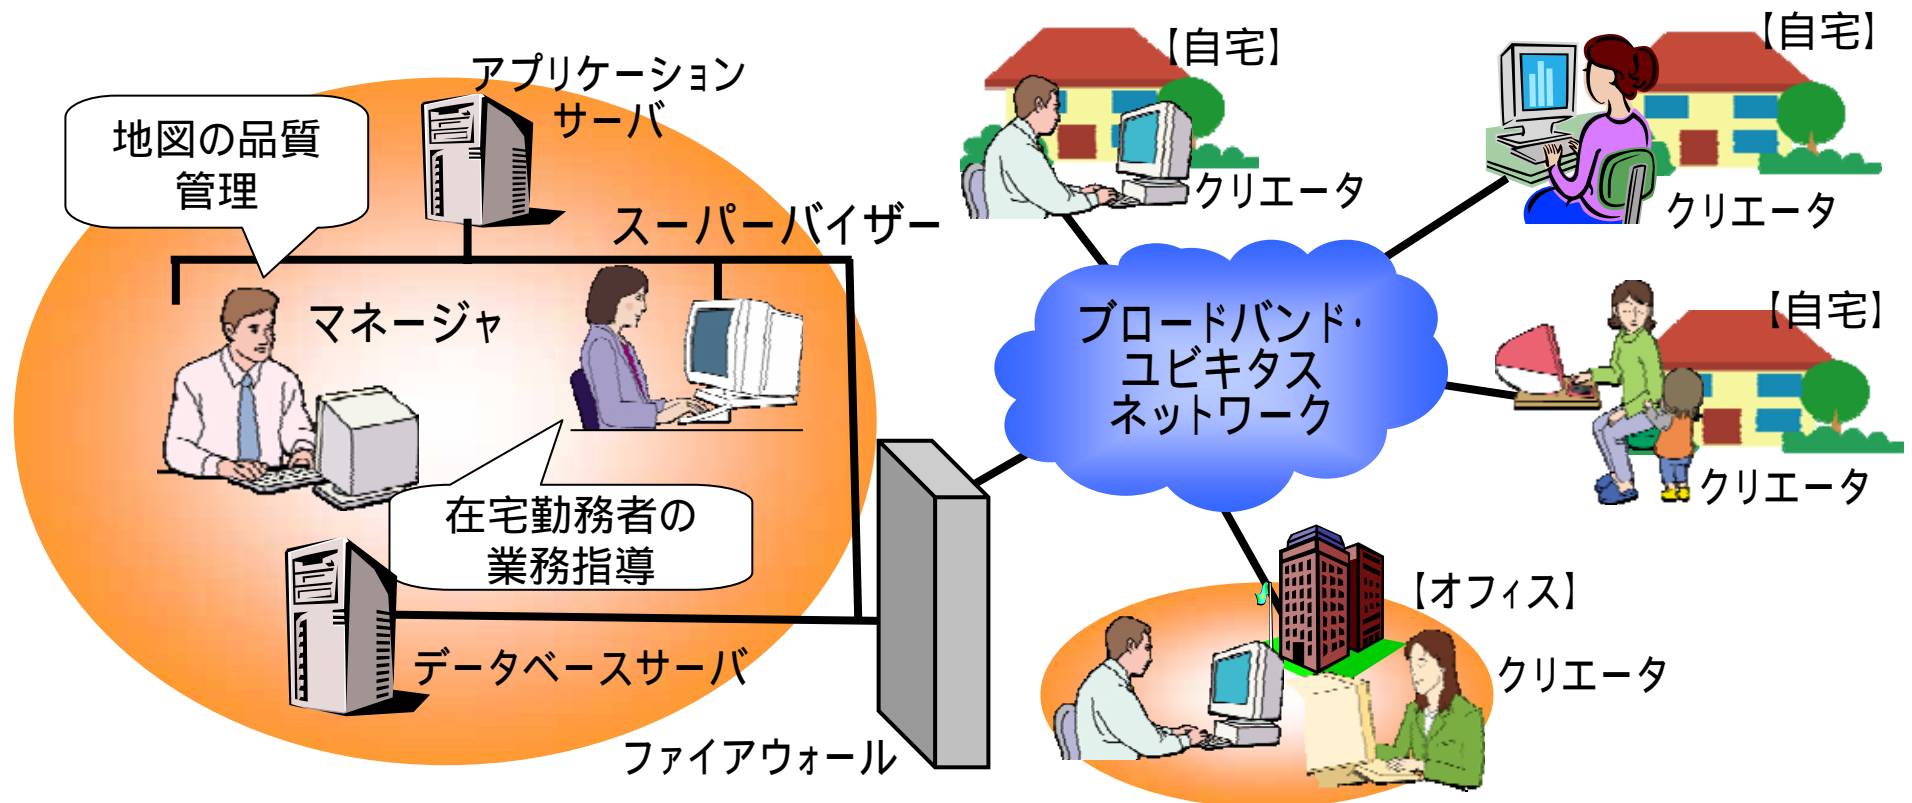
アプリケーションサーバ

地図の品質管理

スーパーバイザー

マネージャ

在宅勤務者の業務指導

データベースサーバ

ファイアウォール

【自宅】

クリエータ

【自宅】

クリエータ

ブロードバンド・ユビキタスネットワーク

【自宅】

クリエータ

【オフィス】

クリエータ